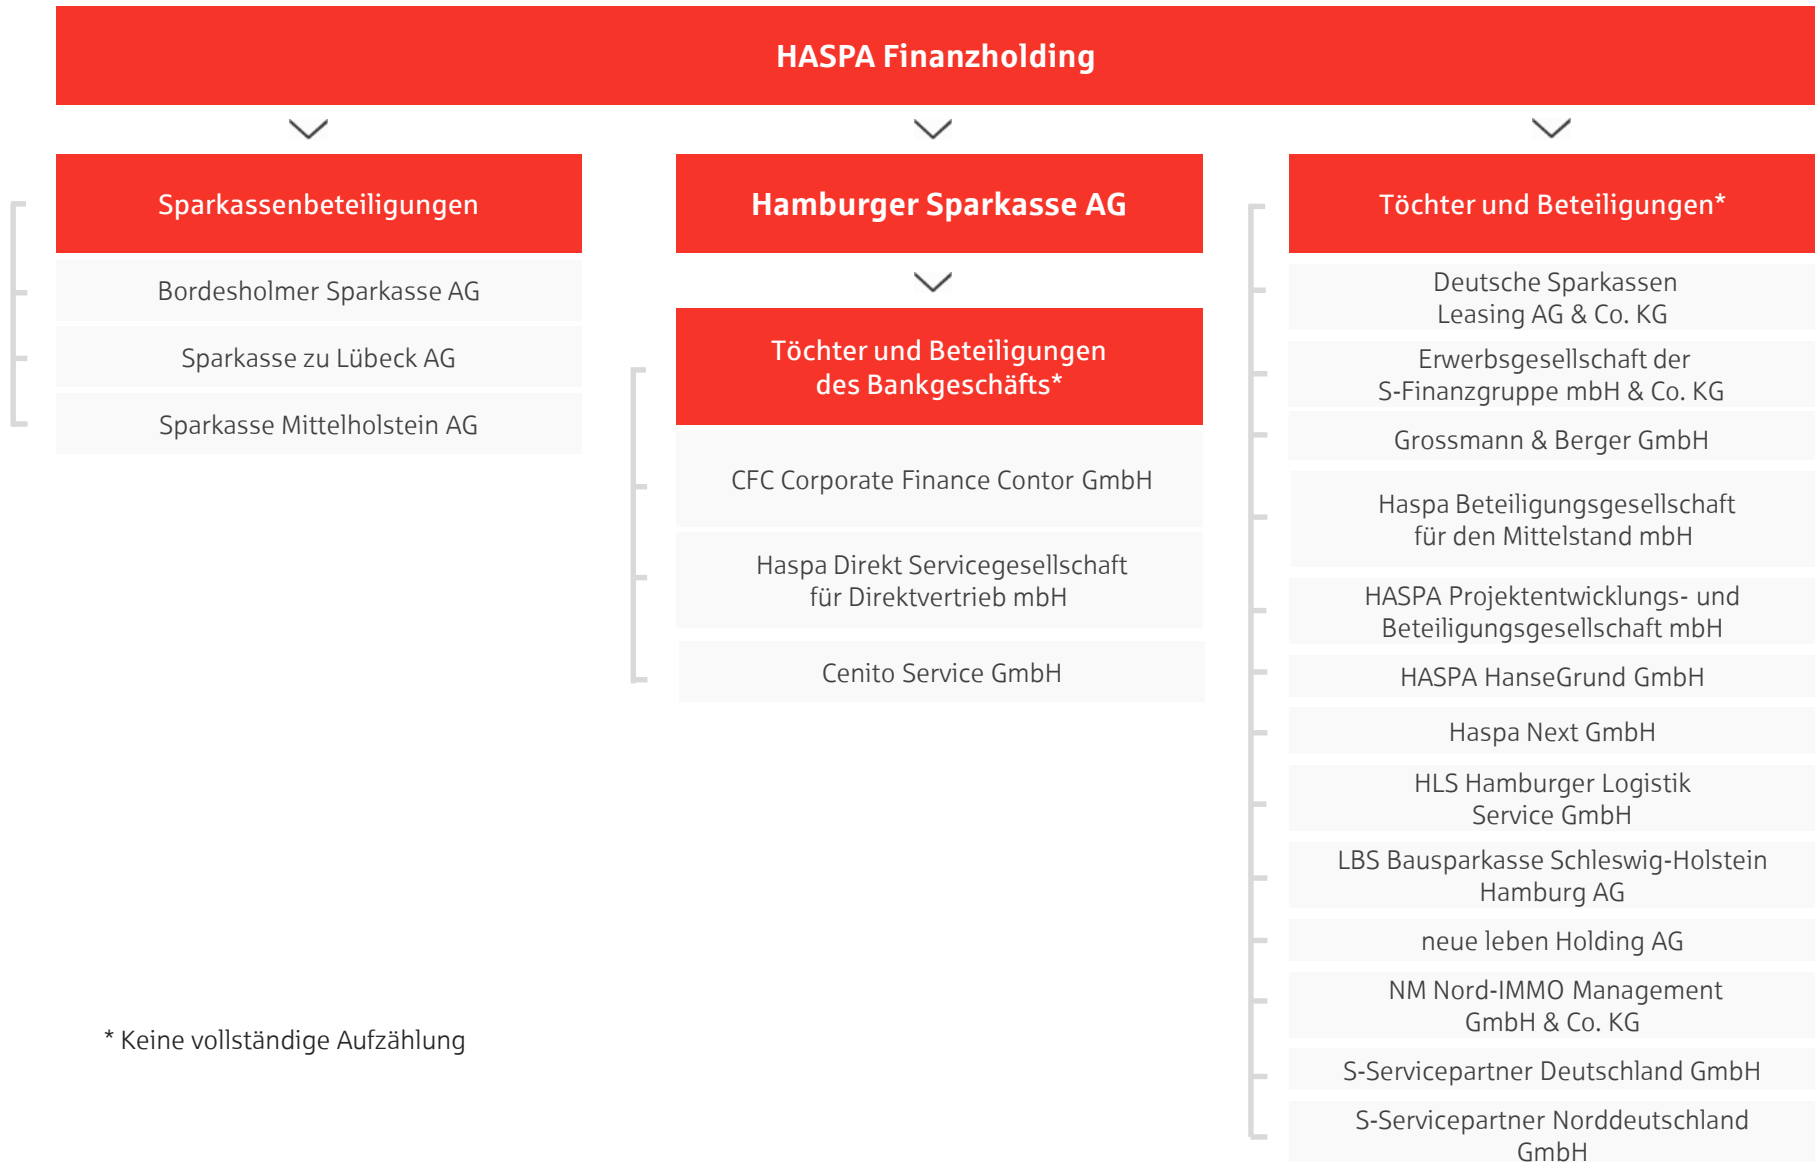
HASPA Finanzholding

Sparkassenbeteiligungen

Bordesholmer Sparkasse AG

Sparkasse zu Lübeck AG

Sparkasse Mittelholstein AG

Hamburger Sparkasse AG

Töchter und Beteiligungen des Bankgeschäfts*

CFC Corporate Finance Contor GmbH

Haspa Direkt Servicegesellschaft für Direktvertrieb mbH

Cenito Service GmbH

Töchter und Beteiligungen*

Deutsche Sparkassen Leasing AG & Co. KG

Erwerbsgesellschaft der S-Finanzgruppe mbH & Co. KG

Grossmann & Berger GmbH

Haspa Beteiligungsgesellschaft für den Mittelstand mbH

HASPA Projektentwicklungs- und Beteiligungsgesellschaft mbH

HASPA HanseGrund GmbH

Haspa Next GmbH

HLS Hamburger Logistik Service GmbH

LBS Bausparkasse Schleswig-Holstein Hamburg AG

neue leben Holding AG

NM Nord-IMMO Management GmbH & Co. KG

S-Servicepartner Deutschland GmbH

S-Servicepartner Norddeutschland GmbH

* Keine vollständige Aufzählung